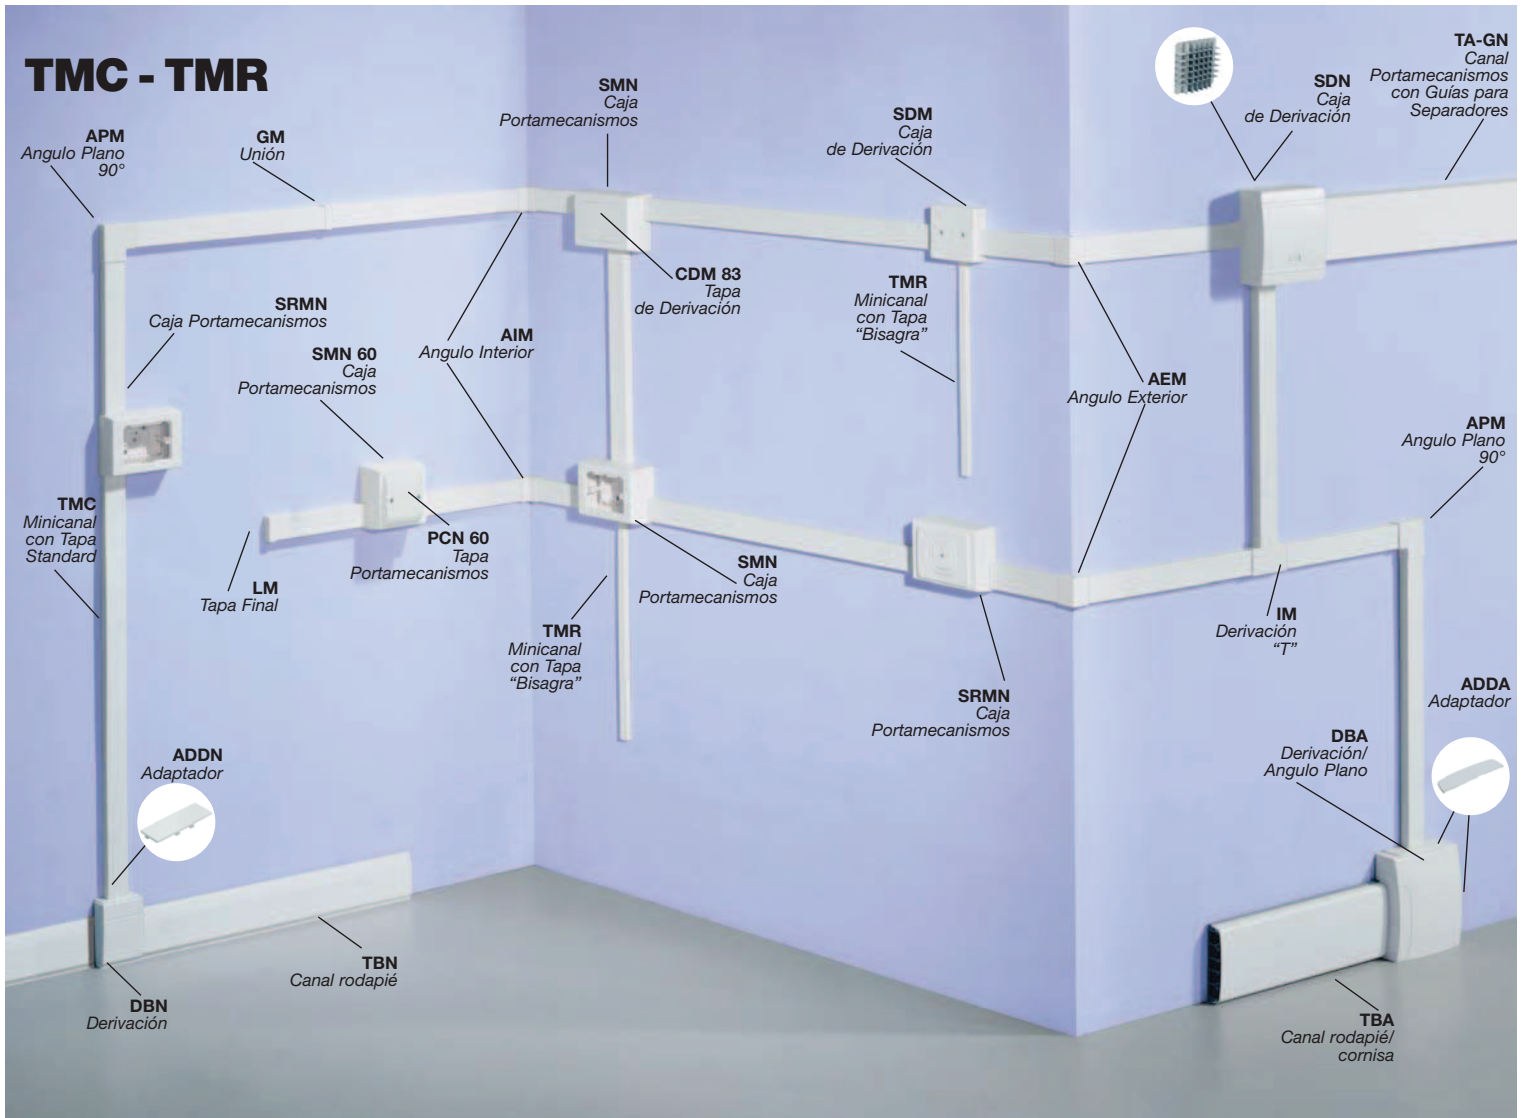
TMC - TMR

APM
Angulo Plano 90°

GM
Unión

SMN
Caja Portamecanismos

SDM
Caja de Derivación

SDN
Caja de Derivación

TA-GN
Canal Portamecanismos con Guías para Separadores

SRMN
Caja Portamecanismos

CDM 83
Tapa de Derivación

TMR
Minicanal con Tapa "Bisagra"

SMN 60
Caja Portamecanismos

AIM
Angulo Interior

AEM
Angulo Exterior

APM
Angulo Plano 90°

TMC
Minicanal con Tapa Standard

LM
Tapa Final

PCN 60
Tapa Portamecanismos

SMN
Caja Portamecanismos

TMR
Minicanal con Tapa "Bisagra"

IM
Derivación "T"

SRMN
Caja Portamecanismos

ADDA
Adaptador

DBA
Derivación/ Angulo Plano

ADDN
Adaptador

TBN
Canal rodapié

DBN
Derivación

TBA
Canal rodapié/ cornisa